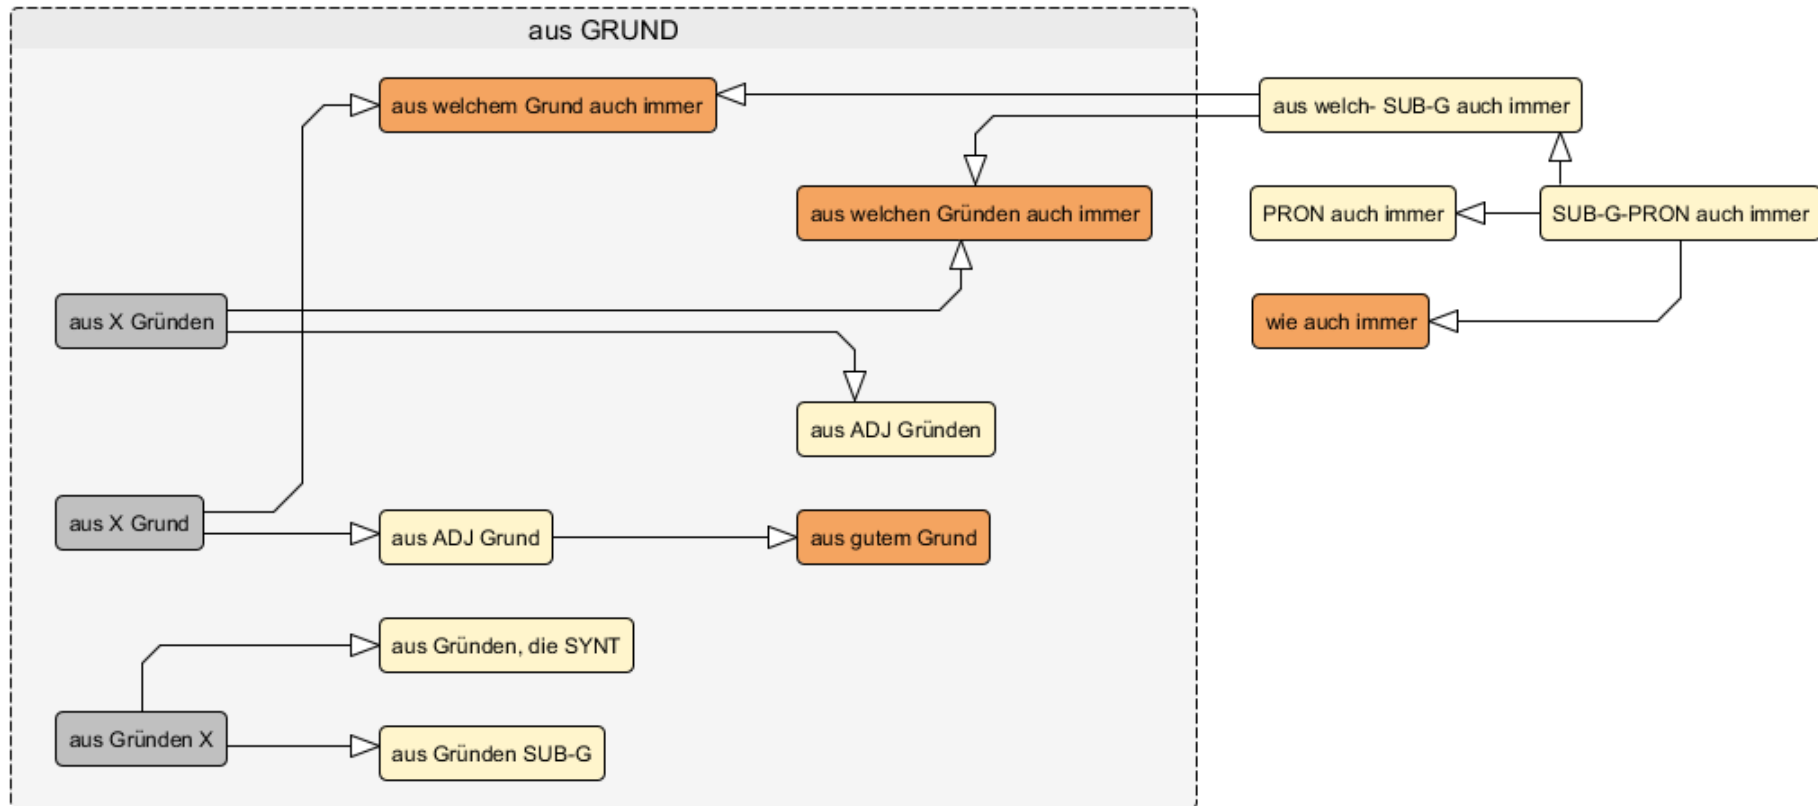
aus GRUND

aus welchem Grund auch immer

aus welch- SUB-G auch immer

aus welchen Gründen auch immer

PRON auch immer

SUB-G-PRON auch immer

aus X Gründen

wie auch immer

aus ADJ Gründen

aus X Grund

aus ADJ Grund

aus gutem Grund

aus Gründen, die SYNT

aus Gründen X

aus Gründen SUB-G